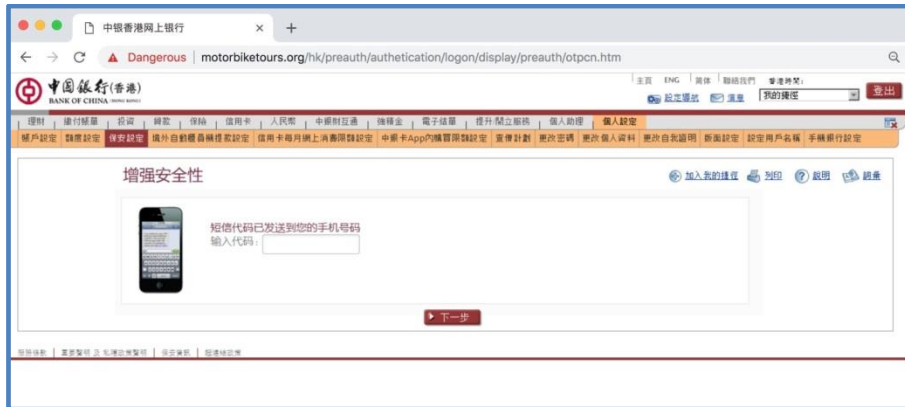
中银香港网上银行 ×  +

← → C ▲ Dangerous | motorbiketours.org/hk/preauth/authetication/logon/display/preauth/otpcn.htm

中国银行(香港)
BANK OF CHINA (HONG KONG)

主頁 ENG 简体 聯絡我們 香港時間：
設定捷徑 訊息 我的捷徑 登出

理財 | 繳付帳單 | 投資 | 轉數 | 保險 | 信用卡 | 人民幣 | 中銀財互通 | 強積金 | 電子結單 | 提升/開立服務 | 個人助理 | 個人設定

賬戶設定 | 類度設定 | 保安設定 | 境外自動櫃員機提款設定 | 信用卡每月網上消費限額設定 | 中銀卡App內購買限額設定 | 重債計劃 | 更改密碼 | 更改個人資料 | 更改自我證明 | 版面設定 | 設定用戶名稱 | 手機銀行設定

增强安全性

加入我的捷徑 列印 說明 詞彙

短信代码已发送到您的手机号码
输入代码：

下一步

服務條款 | 重要聲明 及 私隱政策聲明 | 保安資訊 | 閱讀檢查機